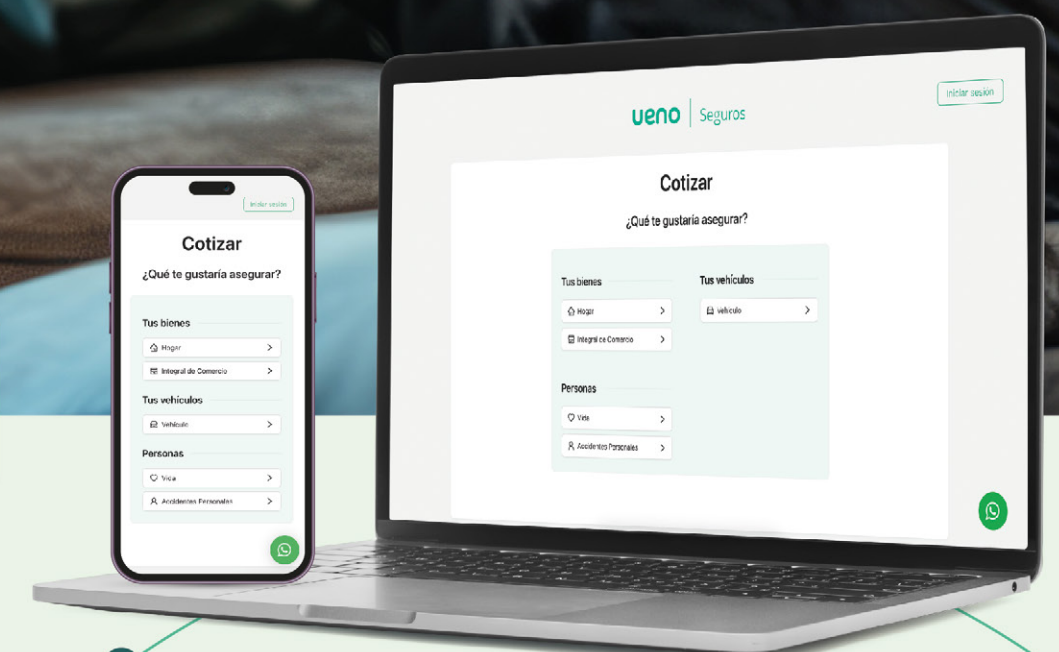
Iniciar sesión

Cotizar

¿Qué te gustaría asegurar?

Tus bienes

Hogar

Integral de Comercio

Tus vehículos

Vehículo

Personas

Vida

Accidentes Personales

ueno | Seguros

Iniciar sesión

Cotizar

¿Qué te gustaría asegurar?

Tus bienes

Hogar

Integral de Comercio

Personas

Vida

Accidentes Personales

Tus vehículos

Vehículo